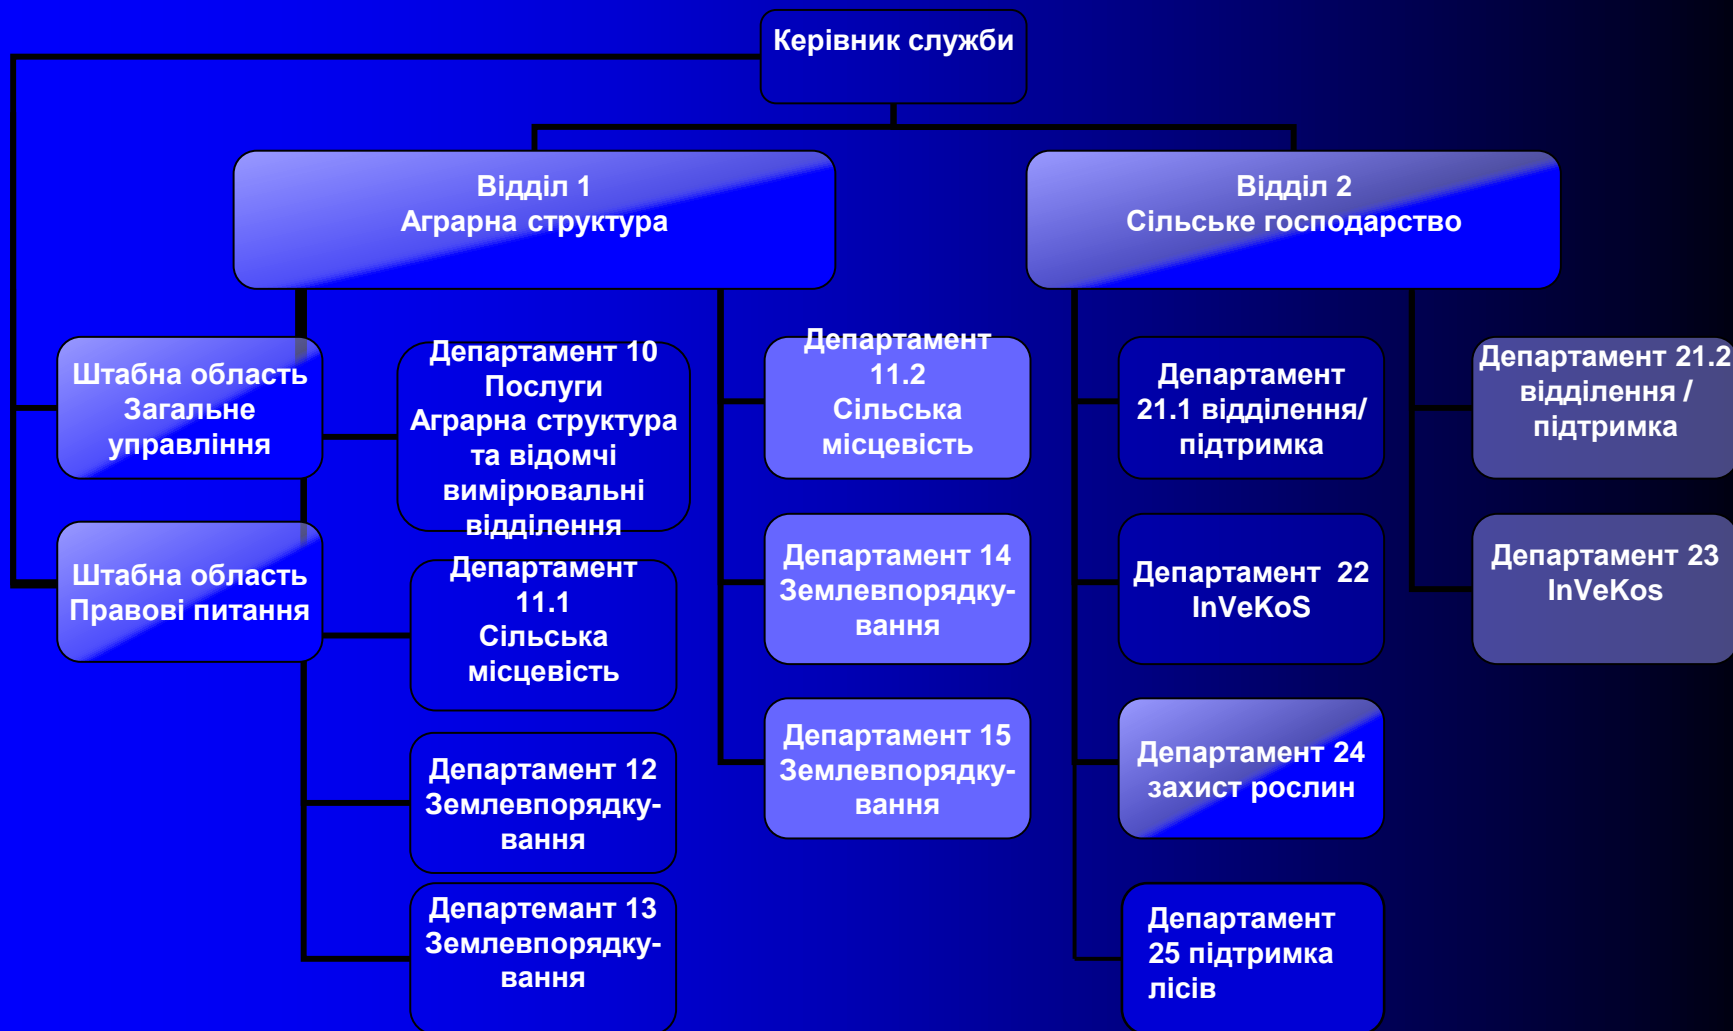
Керівник служби

Відділ 1
Аграрна структура

Відділ 2
Сільське господарство

Штабна область Загальне управління

Штабна область Правові питання

Департамент 10 Послуги Аграрна структура та відомчі вимірювальні відділення

Департамент 11.1 Сільська місцевість

Департамент 12 Землевпорядкування

Департемант 13 Землевпорядкування

Департамент 11.2 Сільська місцевість

Департамент 14 Землевпорядкування

Департамент 15 Землевпорядкування

Департамент 21.1 відділення/ підтримка

Департамент 22 InVeKoS

Департамент 24 захист рослин

Департамент 25 підтримка лісів

Департамент 21.2 відділення / підтримка

Департамент 23 InVeKos